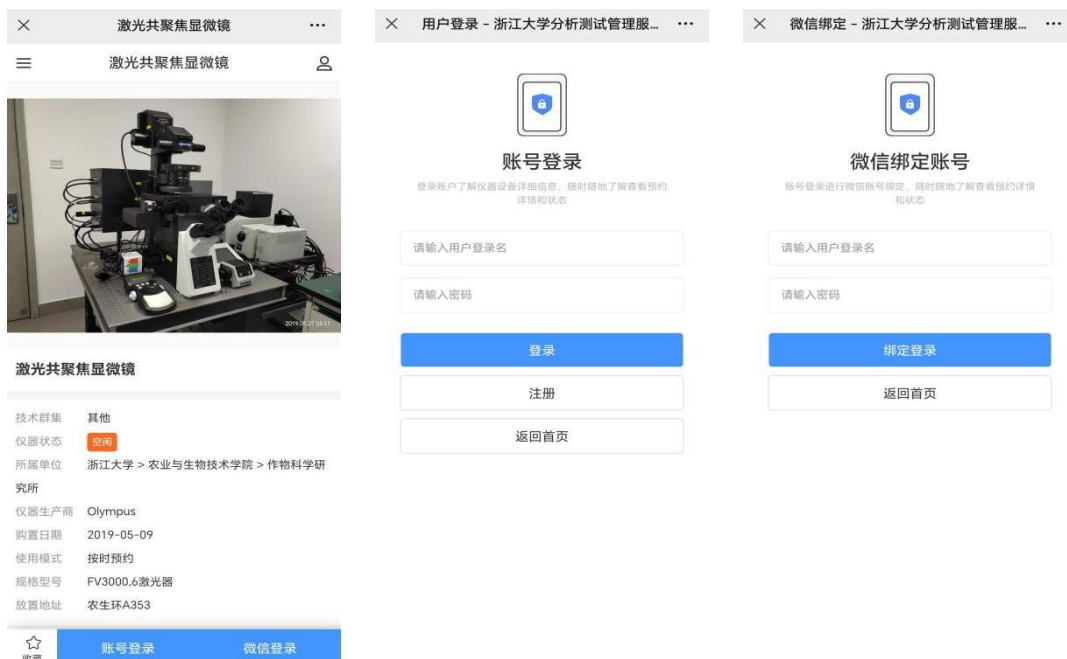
× 激光共聚焦显微镜 ···

≡ 激光共聚焦显微镜

2019.05.27 08:51

激光共聚焦显微镜

技术群集 其他
仪器状态 空闲
所属单位 浙江大学 > 农业与生物技术学院 > 作物科学研究所
仪器生产商 Olympus
购置日期 2019-05-09
使用模式 按时预约
规格型号 FV3000,6激光器
放置地址 农生环A353

收藏 账号登录 微信登录

× 用户登录 - 浙江大学分析测试管理服... ···

账号登录

登录账户了解仪器设备详细信息，随时随地了解查看预约详情和状态

请输入用户登录名

请输入密码

登录

注册

返回首页

× 微信绑定 - 浙江大学分析测试管理服... ···

微信绑定账号

账号登录进行微信账号绑定，随时随地了解查看预约详情和状态

请输入用户登录名

请输入密码

绑定登录

返回首页